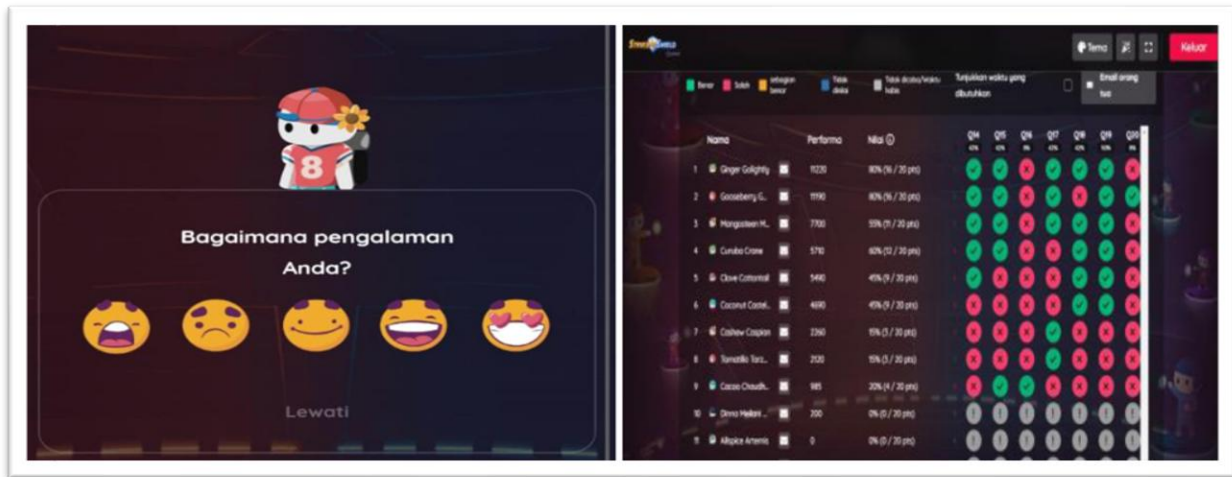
8

Bagaimana pengalaman Anda?

Lewati

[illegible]

Tema

Keluar

Benar | Salah | sebagian benar | Tidak dinilai | Tidak dicoba/waktu habis | Tunjukkan waktu yang dibutuhkan | Email orang tua

| | Nama | Performa | Nilai | Q14 | Q15 | Q16 | Q17 | Q18 | Q19 | Q20 |
|---|---|---|---|---|---|---|---|---|---|---|
| 1 | Ginger Golightly | 1230 | 80% (16 / 20 pts) | | | | | | | |
| 2 | Gooseberry G... | 1190 | 80% (16 / 20 pts) | | | | | | | |
| 3 | Mangosteen M... | 7700 | 55% (11 / 20 pts) | | | | | | | |
| 4 | Curubo Crane | 5710 | 60% (12 / 20 pts) | | | | | | | |
| 5 | Clove Cottontail | 5490 | 45% (9 / 20 pts) | | | | | | | |
| 6 | Coconut Castel... | 4690 | 45% (9 / 20 pts) | | | | | | | |
| 7 | Cashew Caspian | 2360 | 15% (3 / 20 pts) | | | | | | | |
| 8 | Tomatillo Torz... | 2120 | 15% (3 / 20 pts) | | | | | | | |
| 9 | Cacao Chaudh... | 985 | 20% (4 / 20 pts) | | | | | | | |
| 10 | Drina Hadiani ... | 200 | 0% (0 / 20 pts) | | | | | | | |
| 11 | Allspice Artemis | 0 | 0% (0 / 20 pts) | | | | | | | |